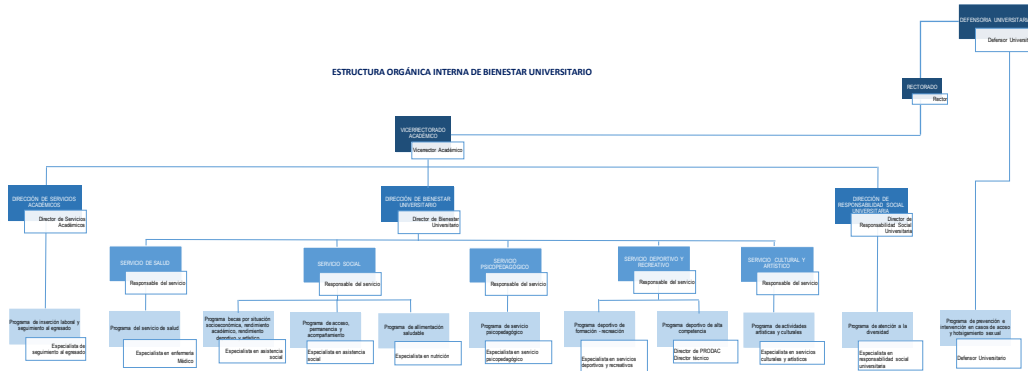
DEFENSORÍA UNIVERSITARIA

Defensor Universit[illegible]

ESTRUCTURA ORGÁNICA INTERNA DE BIENESTAR UNIVERSITARIO

RECTORADO

Rector

VICERRECTORADO ACADÉMICO

Vicerrector Académico

DIRECCIÓN DE SERVICIOS ACADÉMICOS

Director de Servicios Académicos

DIRECCIÓN DE BIENESTAR UNIVERSITARIO

Director de Bienestar Universitario

DIRECCIÓN DE RESPONSABILIDAD SOCIAL UNIVERSITARIA

Director de Responsabilidad Social Universitaria

SERVICIO DE SALUD

Responsable del servicio

SERVICIO SOCIAL

Responsable del servicio

SERVICIO PSICOPEDAGÓGICO

Responsable del servicio

SERVICIO DEPORTIVO Y RECREATIVO

Responsable del servicio

SERVICIO CULTURAL Y ARTÍSTICO

Responsable del servicio

Programa de inserción laboral y seguimiento al egresado

Especialista de seguimiento al egresado

Programa del servicio de salud

Especialista en enfermería Médico

Programa becas por situación socioeconómica, rendimiento académico, rendimiento deportivo y artístico

Especialista en asistencia social

Programa de acceso, permanencia y acompañamiento

Especialista en asistencia social

Programa de alimentación saludable

Especialista en nutrición

Programa de servicio psicopedagógico

Especialista en servicio psicopedagógico

Programa deportivo de formación - recreación

Especialista en servicios deportivos y recreativos

Programa deportivo de alta competencia

Director de PRODAC Director técnico

Programa de actividades artísticas y culturales

Especialista en servicios culturales y artísticos

Programa de atención a la diversidad

Especialista en responsabilidad social universitaria

Programa de prevención e intervención en casos de acoso y hostigamiento sexual

Defensor Universitario